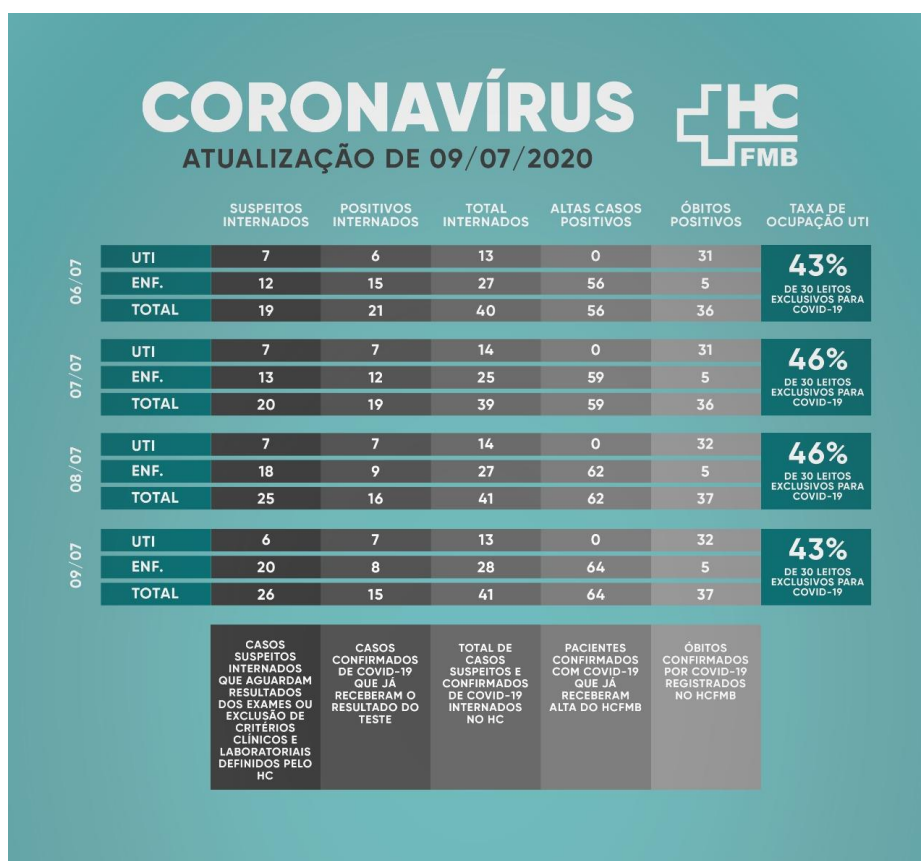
CORONAVÍRUS

ATUALIZAÇÃO DE 09/07/2020

HC FMB

| | | SUSPEITOS INTERNADOS | POSITIVOS INTERNADOS | TOTAL INTERNADOS | ALTAS CASOS POSITIVOS | ÓBITOS POSITIVOS | TAXA DE OCUPAÇÃO UTI |
|---|---|---|---|---|---|---|---|
| 06/07 | UTI | 7 | 6 | 13 | 0 | 31 | 43% DE 30 LEITOS EXCLUSIVOS PARA COVID-19 |
| | ENF. | 12 | 15 | 27 | 56 | 5 | |
| | TOTAL | 19 | 21 | 40 | 56 | 36 | |
| 07/07 | UTI | 7 | 7 | 14 | 0 | 31 | 46% DE 30 LEITOS EXCLUSIVOS PARA COVID-19 |
| | ENF. | 13 | 12 | 25 | 59 | 5 | |
| | TOTAL | 20 | 19 | 39 | 59 | 36 | |
| 08/07 | UTI | 7 | 7 | 14 | 0 | 32 | 46% DE 30 LEITOS EXCLUSIVOS PARA COVID-19 |
| | ENF. | 18 | 9 | 27 | 62 | 5 | |
| | TOTAL | 25 | 16 | 41 | 62 | 37 | |
| 09/07 | UTI | 6 | 7 | 13 | 0 | 32 | 43% DE 30 LEITOS EXCLUSIVOS PARA COVID-19 |
| | ENF. | 20 | 8 | 28 | 64 | 5 | |
| | TOTAL | 26 | 15 | 41 | 64 | 37 | |

CASOS SUSPEITOS INTERNADOS QUE AGUARDAM RESULTADOS DOS EXAMES OU EXCLUSÃO DE CRITÉRIOS CLÍNICOS E LABORATORIAIS DEFINIDOS PELO HC

CASOS CONFIRMADOS DE COVID-19 QUE JÁ RECEBERAM O RESULTADO DO TESTE

TOTAL DE CASOS SUSPEITOS E CONFIRMADOS DE COVID-19 INTERNADOS NO HC

PACIENTES CONFIRMADOS COM COVID-19 QUE JÁ RECEBERAM ALTA DO HCFMB

ÓBITOS CONFIRMADOS POR COVID-19 REGISTRADOS NO HCFMB